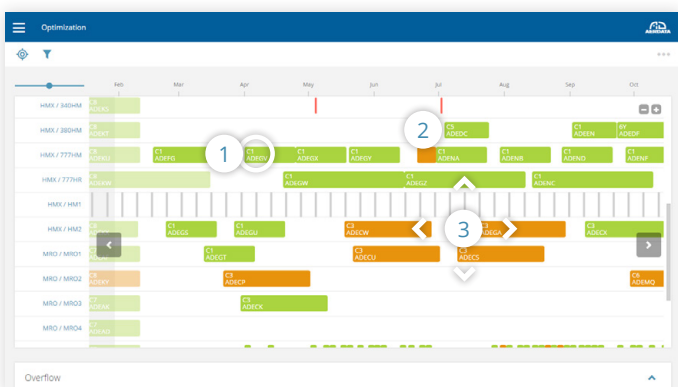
Optimization

Feb Mar Apr May Jun Jul Aug Sep Oct

HMX / 340HM
C6 ADEKO

HMX / 380HM
C6 ADEKT
C5 ADEDC
C1 ADEEN
6Y ADEDF

HMX / 777HM
C6 ADEKQ
C1 ADEFG
C1 ADEDV
C1 ADEGX
C1 ADEGY
C1 ADENA
C1 ADENB
C1 ADEND
C1 ADENF

HMX / 777HR
C6 ADEKR
C1 ADEGW
C1 ADEGZ
C1 ADENC

HMX / HM1

HMX / HM2
C6 ADEKS
C1 ADEGS
C1 ADEGU
C3 ADECW
C3 ADEGA
C3 ADECK

MRO / MRO1
C1 ADEGT
C3 ADECU
C3 ADECS

MRO / MRO2
C6 ADEKY
C3 ADECP
C6 ADEMQ

MRO / MRO3
C6 ADEMI
C1 ADECK

MRO / MRO4
C6 ADEMI

1
2
3

Overflow